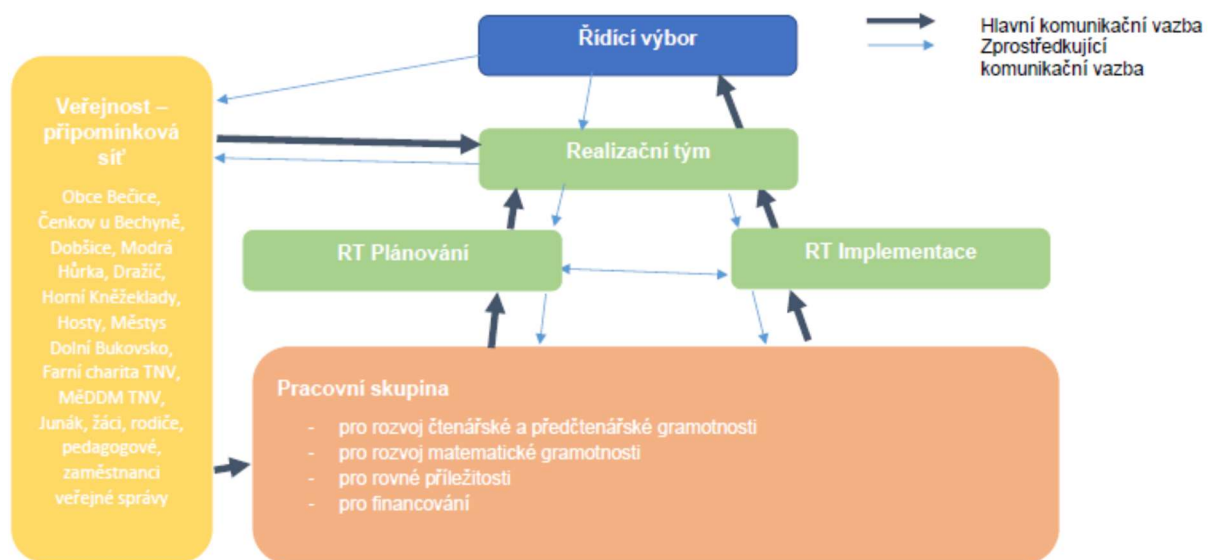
Řídící výbor

Hlavní komunikační vazba
Zprostředkující komunikační vazba

Veřejnost – připomínková síť

Obce Bečice, Čenkov u Bechyně, Dobšice, Modrá Hůrka, Dražíč, Horní Kněžeklady, Hosty, Městys Dolní Bukovsko, Farní charita TNV, MěDDM TNV, Junák, žáci, rodiče, pedagogové, zaměstnanci veřejné správy

Realizační tým

RT Plánování

RT Implementace

Pracovní skupina

- pro rozvoj čtenářské a předčtenářské gramotnosti
- pro rozvoj matematické gramotnosti
- pro rovné příležitosti
- pro financování